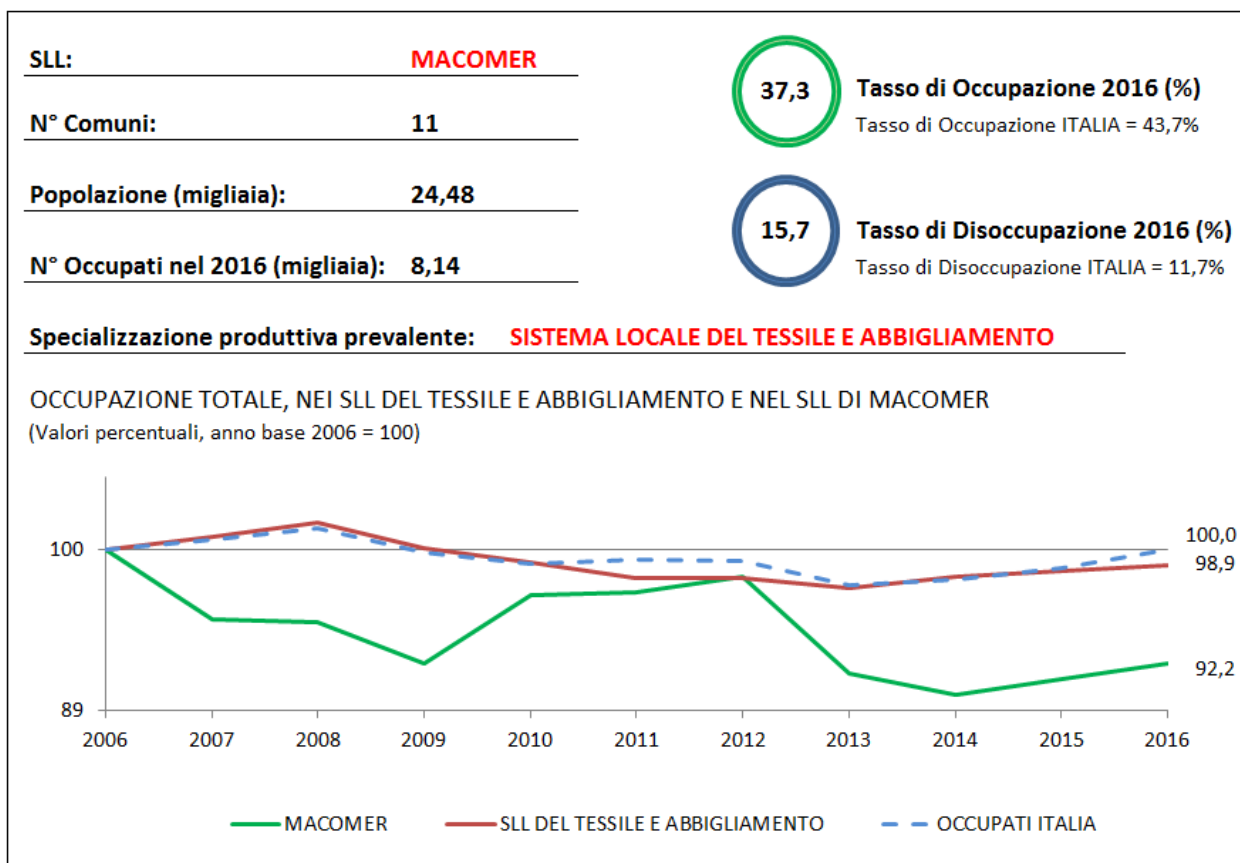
SLL: MACOMER

N° Comuni: 11

Popolazione (migliaia): 24,48

N° Occupati nel 2016 (migliaia): 8,14

37,3 Tasso di Occupazione 2016 (%)
Tasso di Occupazione ITALIA = 43,7%

15,7 Tasso di Disoccupazione 2016 (%)
Tasso di Disoccupazione ITALIA = 11,7%

Specializzazione produttiva prevalente: SISTEMA LOCALE DEL TESSILE E ABBIGLIAMENTO

OCCUPAZIONE TOTALE, NEI SLL DEL TESSILE E ABBIGLIAMENTO E NEL SLL DI MACOMER
(Valori percentuali, anno base 2006 = 100)

100
89
100,0
98,9
92,2
2006 2007 2008 2009 2010 2011 2012 2013 2014 2015 2016

MACOMER SLL DEL TESSILE E ABBIGLIAMENTO OCCUPATI ITALIA